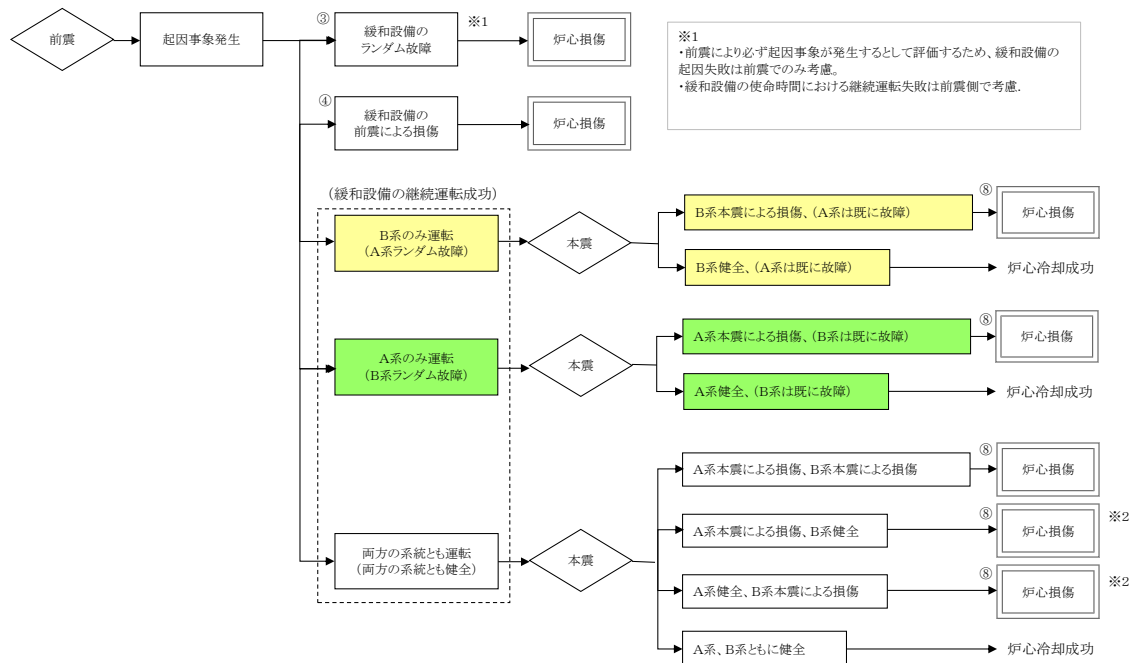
前震

起因事象発生

③ 緩和設備の ランダム故障 ※1

炉心損傷

④ 緩和設備の 前震による損傷

炉心損傷

※1
・前震により必ず起因事象が発生するとして評価するため、緩和設備の起因失敗は前震でのみ考慮。
・緩和設備の使命時間における継続運転失敗は前震側で考慮.

（緩和設備の継続運転成功）

B系のみ運転 （A系ランダム故障）

本震

B系本震による損傷、(A系は既に故障)

⑧ 炉心損傷

B系健全、(A系は既に故障)

炉心冷却成功

A系のみ運転 （B系ランダム故障）

本震

A系本震による損傷、(B系は既に故障)

⑧ 炉心損傷

A系健全、(B系は既に故障)

炉心冷却成功

両方の系統とも運転 （両方の系統とも健全）

本震

A系本震による損傷、B系本震による損傷

⑧ 炉心損傷

A系本震による損傷、B系健全

⑧ 炉心損傷 ※2

A系健全、B系本震による損傷

⑧ 炉心損傷 ※2

A系、B系ともに健全

炉心冷却成功